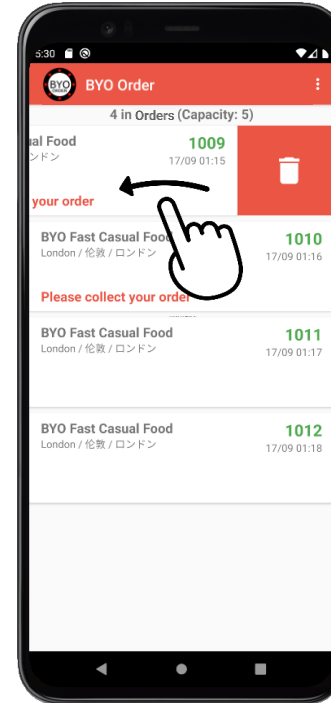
5:30

BYO

BYO Order

4 in Orders (Capacity: 5)

ual Food
ンドン

1009
17/09 01:15

your order

BYO Fast Casual Food
London / 伦敦 / ロンドン

1010
17/09 01:16

Please collect your order

BYO Fast Casual Food
London / 伦敦 / ロンドン

1011
17/09 01:17

BYO Fast Casual Food
London / 伦敦 / ロンドン

1012
17/09 01:18